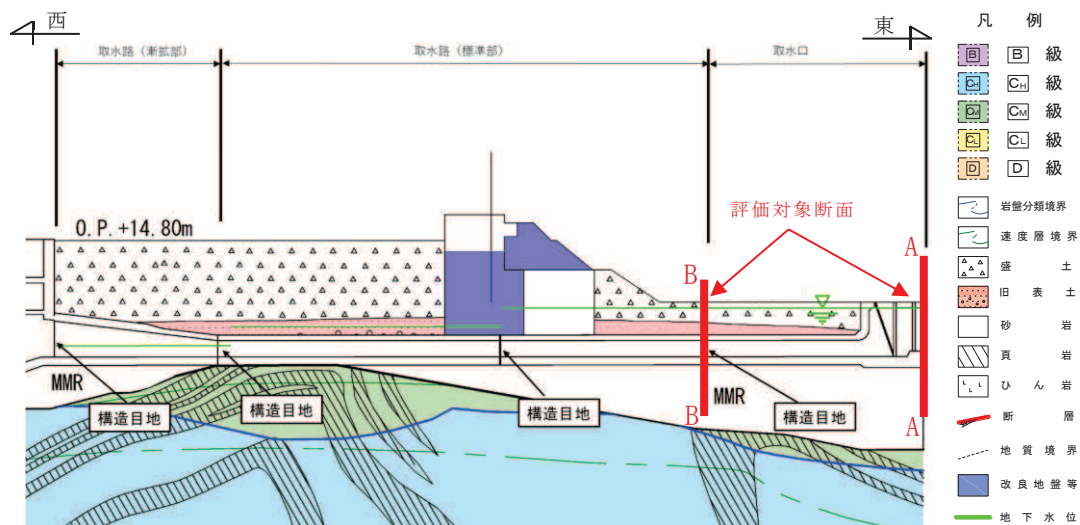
西

東

取水路（漸拡部）

取水路（標準部）

取水口

O.P.+14.80m

評価対象断面

A

B

B

A

MMR

MMR

構造目地

構造目地

構造目地

構造目地

凡　例

B　B　級

CH　CH　級

CM　CM　級

CL　CL　級

D　D　級

岩盤分類境界

速度層境界

盛　土

旧　表　土

砂　岩

頁　岩

ひ　ん　岩

断　層

地　質　境　界

改良地盤等

地　下　水　位